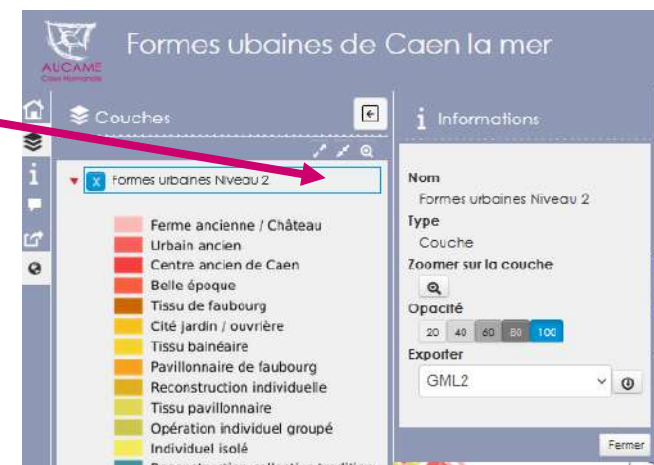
AUCAME
Caen Normandie

Formes ubaines de Caen la mer

Couches

Formes urbaines Niveau 2

Ferme ancienne / Château
Urbain ancien
Centre ancien de Caen
Belle époque
Tissu de faubourg
Cité jardin / ouvrière
Tissu balnéaire
Pavillonnaire de faubourg
Reconstruction individuelle
Tissu pavillonnaire
Opération individuel groupé
Individuel isolé
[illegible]

Informations

Nom
Formes urbaines Niveau 2
Type
Couche
Zoomer sur la couche
Opacité
20 40 60 80 100
Exporter
GML2

Fermer